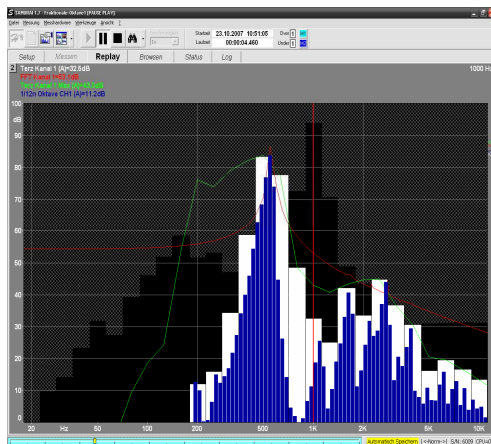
SAMURAI 1.7 · Fraktionale-Oktave1 [PAUSE PLAY]

Datei Messung Messfunktionen Werkzeuge Ansicht ?

Startzeit 23.10.2007 10:51:05
Laufzeit 00:00:04.460

Over
Under

Setup Messen Replay Browsen Status Log

Terz Kanal 1 (A)=32.6dB
FFT Kanal 1=53.3dB
Terz Kanal 1 Max (A)=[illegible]
1/12n Oktave CH1 (A)=11.2dB

1000 Hz

100
dB
90
80
70
60
50
40
30
20
10
0

20 Hz 50 100 200 500 1K 2K 5K 10K

Automatisch Speichern | <Norm> | S/N: 6009 CPU=0